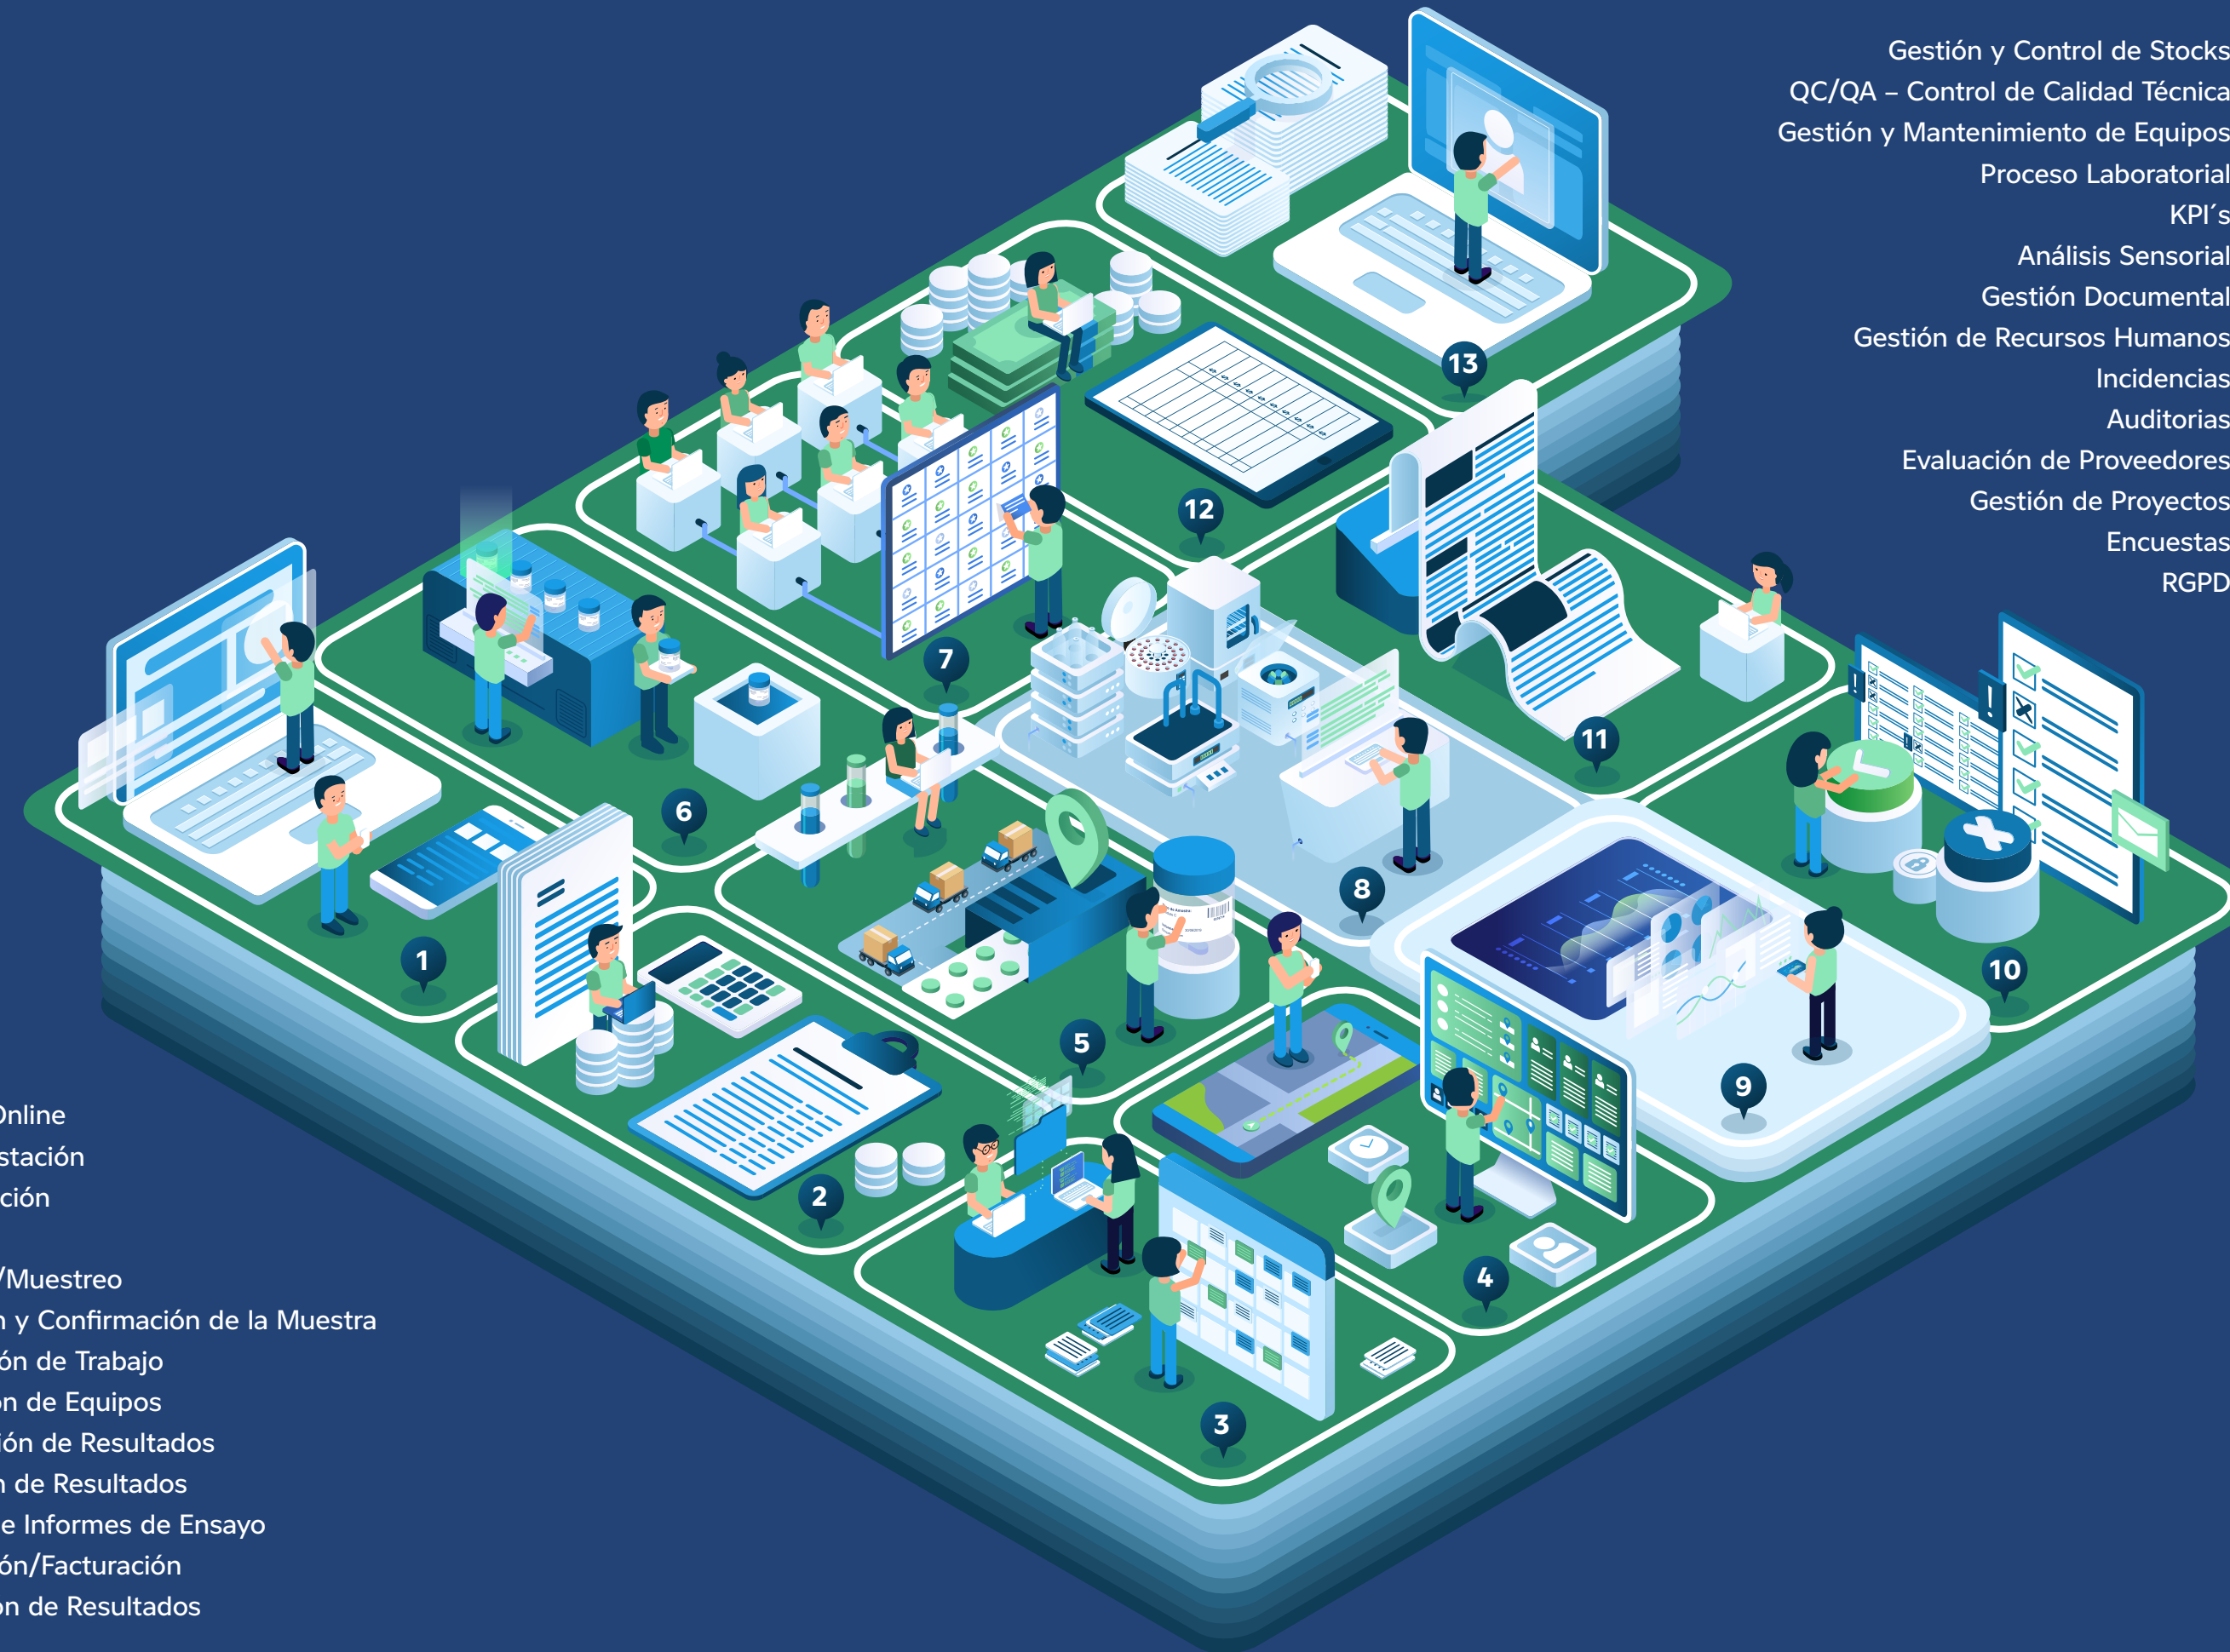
Gestión y Control de Stocks
QC/QA – Control de Calidad Técnica
Gestión y Mantenimiento de Equipos
Proceso Laboratorial
KPI´s
Análisis Sensorial
Gestión Documental
Gestión de Recursos Humanos
Incidencias
Auditorias
Evaluación de Proveedores
Gestión de Proyectos
Encuestas
RGPD

Online
stación
ción

/Muestreo
n y Confirmación de la Muestra
ón de Trabajo
on de Equipos
ión de Resultados
n de Resultados
e Informes de Ensayo
ón/Facturación
on de Resultados

1
2
3
4
5
6
7
8
9
10
11
12
13